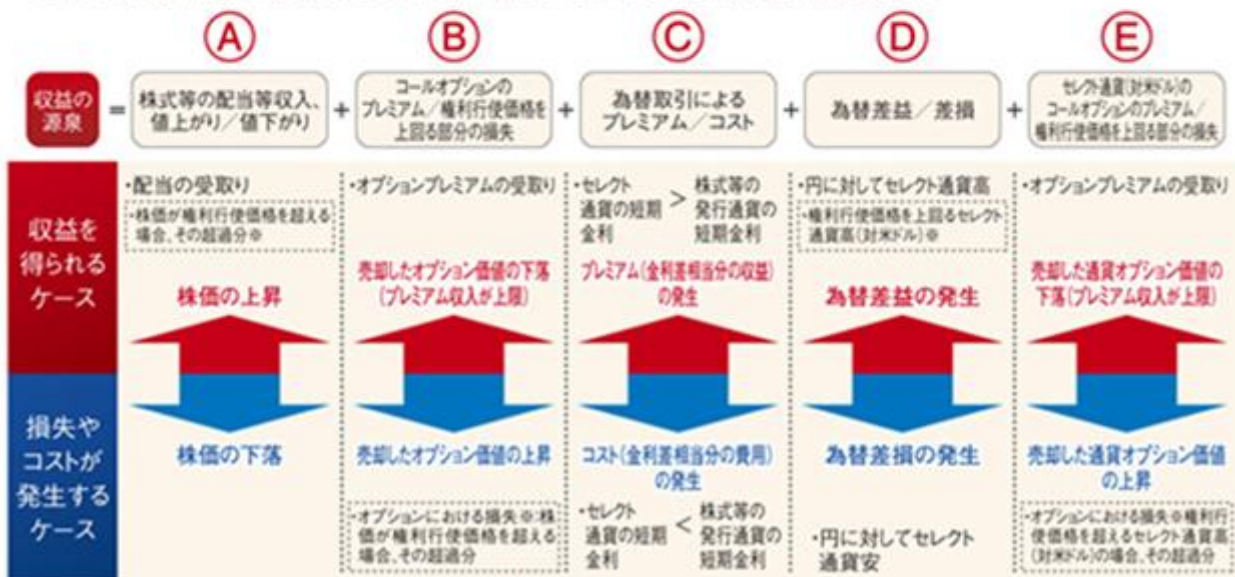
Ⓐ Ⓑ Ⓒ Ⓓ Ⓔ

収益の源泉 = 株式等の配当等収入、値上がり／値下がり + コールオプションのプレミアム／権利行使価格を上回る部分の損失 + 為替取引によるプレミアム／コスト + 為替差益／差損 + セレクト通貨(対米ドル)のコールオプションのプレミアム／権利行使価格を上回る部分の損失

収益を得られるケース

・配当の受取り
・株価が権利行使価格を超える場合、その超過分※
株価の上昇

・オプションプレミアムの受取り
売却したオプション価値の下落(プレミアム収入が上限)

・セレクト通貨の短期金利 > 株式等の発行通貨の短期金利
プレミアム(金利差相当分の収益)の発生

・円に対してセレクト通貨高
・権利行使価格を上回るセレクト通貨高(対米ドル)※
為替差益の発生

・オプションプレミアムの受取り
売却した通貨オプション価値の下落(プレミアム収入が上限)

損失やコストが発生するケース

株価の下落

売却したオプション価値の上昇
・オプションにおける損失※:株価が権利行使価格を超える場合、その超過分

コスト(金利差相当分の費用)の発生
・セレクト通貨の短期金利 < 株式等の発行通貨の短期金利

為替差損の発生
・円に対してセレクト通貨安

売却した通貨オプション価値の上昇
・オプションにおける損失※:権利行使価格を超えるセレクト通貨高(対米ドル)の場合、その超過分